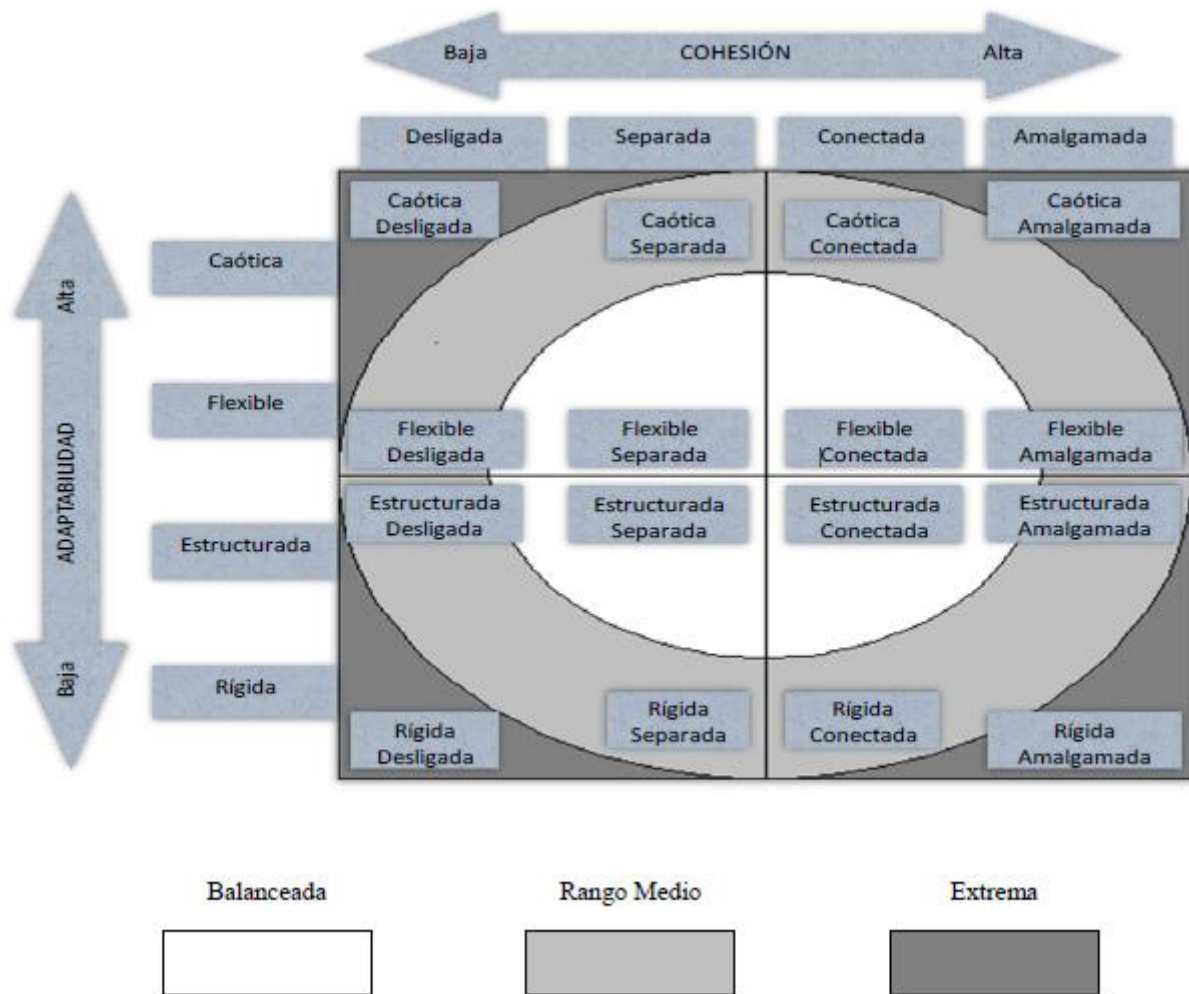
Baja COHESIÓN Alta

Desligada Separada Conectada Amalgamada

Alta ADAPTABILIDAD Baja

Caótica
Flexible
Estructurada
Rígida

Caótica Desligada
Caótica Separada
Caótica Conectada
Caótica Amalgamada

Flexible Desligada
Flexible Separada
Flexible Conectada
Flexible Amalgamada

Estructurada Desligada
Estructurada Separada
Estructurada Conectada
Estructurada Amalgamada

Rígida Desligada
Rígida Separada
Rígida Conectada
Rígida Amalgamada

Balanceada Rango Medio Extrema